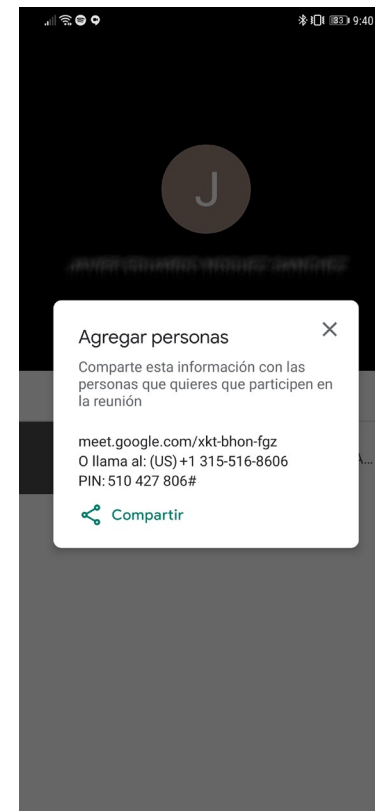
83 9:40

J

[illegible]

Agregar personas

×

Comparte esta información con las personas que quieres que participen en la reunión

meet.google.com/xkt-bhon-fgz
O llama al: (US) +1 315-516-8606
PIN: 510 427 806#

Compartir

A